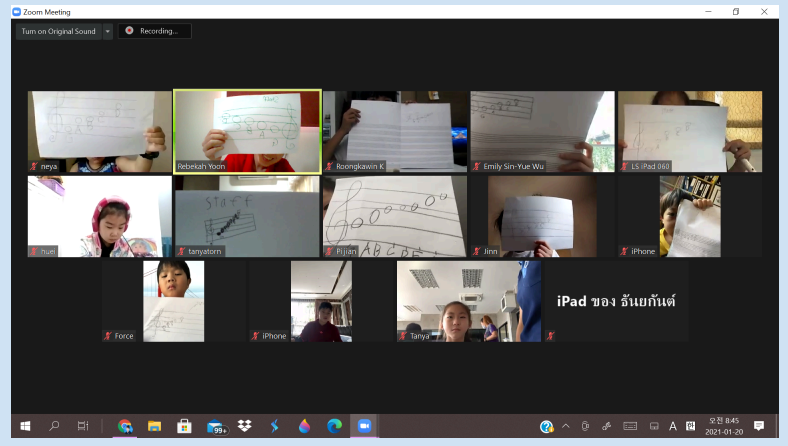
Zoom Meeting

Turn on Original Sound

Recording...

neya

Rebekah Yoon

Roongkawin K

Emily Sin-Yue Wu

LS iPad 060

hue

tanyatorn

STAFF

Pi jian

ABCDE

Jinn

iPhone

Force

iPhone

Tanya

iPad ของ ธันยกันต์

99+

오전 8:45
2021-01-20